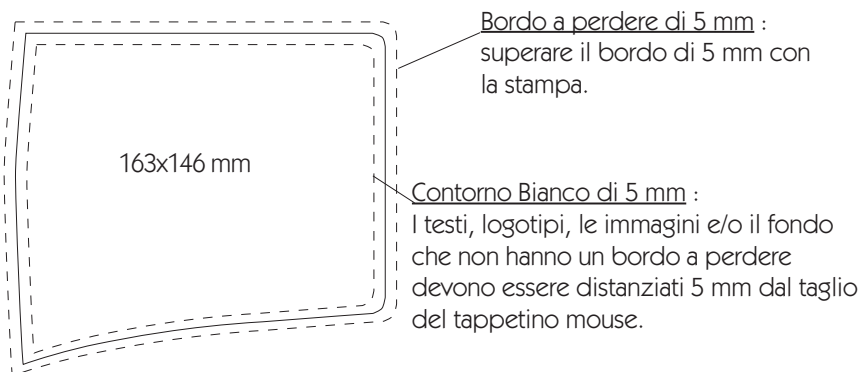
Bordo a perdere di 5 mm : superare il bordo di 5 mm con la stampa.

163x146 mm

Contorno Bianco di 5 mm : I testi, logotipi, le immagini e/o il fondo che non hanno un bordo a perdere devono essere distanziati 5 mm dal taglio del tappetino mouse.